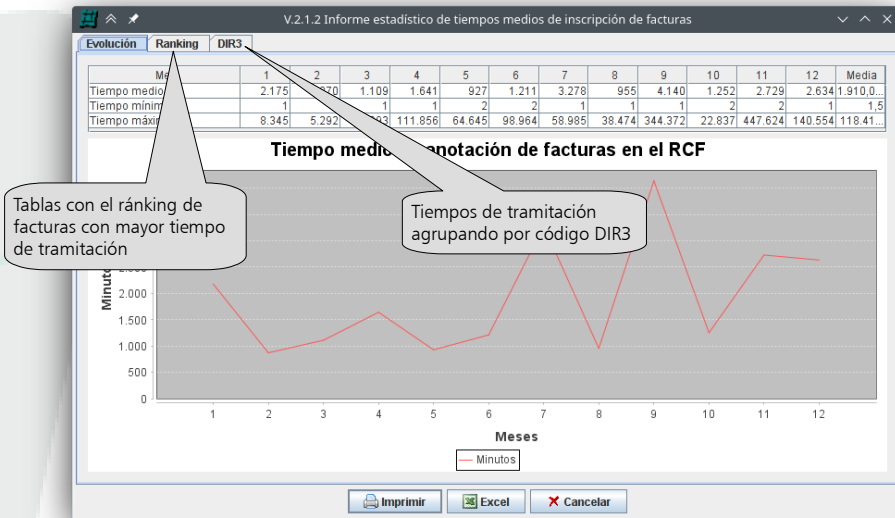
V.2.1.2 Informe estadístico de tiempos medios de inscripción de facturas

Evolución | Ranking | DIR3

| Me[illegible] | 1 | 2 | 3 | 4 | 5 | 6 | 7 | 8 | 9 | 10 | 11 | 12 | Media |
|---|---|---|---|---|---|---|---|---|---|---|---|---|---|
| Tiempo medio | 2.175 | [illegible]870 | 1.109 | 1.641 | 927 | 1.211 | 3.278 | 955 | 4.140 | 1.252 | 2.729 | 2.634 | 1.910,0... |
| Tiempo mínim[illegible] | 1 | | 1 | 1 | 2 | 2 | 1 | 1 | 1 | 2 | 2 | 1 | 1,5 |
| Tiempo máxi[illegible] | 8.345 | 5.292 | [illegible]93 | 111.856 | 64.645 | 98.964 | 58.985 | 38.474 | 344.372 | 22.837 | 447.624 | 140.554 | 118.41... |

Tiempo medi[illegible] anotación de facturas en el RCF

Tablas con el ránking de facturas con mayor tiempo de tramitación

Tiempos de tramitación agrupando por código DIR3

Minut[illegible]

2.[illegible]
2.000
1.500
1.000
500
0

1 2 3 4 5 6 7 8 9 10 11 12

Meses

Minutos

Imprimir | Excel | Cancelar